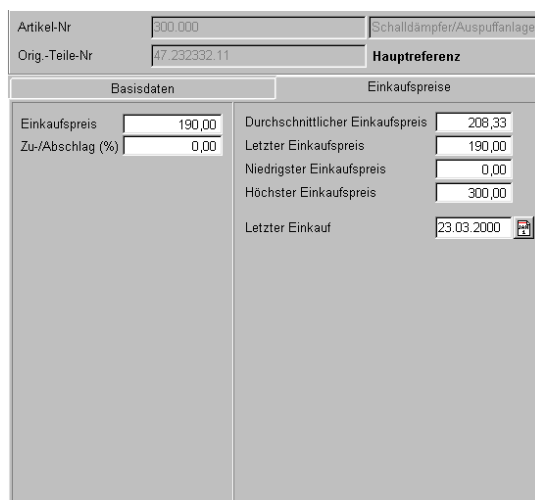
Artikel-Nr 300.000 Schalldämpfer/Auspuffanlage

Orig.-Teile-Nr 47.232332.11 Hauptreferenz

Basisdaten

Einkaufspreise

Einkaufspreis 190,00

Zu-/Abschlag (%) 0,00

Durchschnittlicher Einkaufspreis 208,33

Letzter Einkaufspreis 190,00

Niedrigster Einkaufspreis 0,00

Höchster Einkaufspreis 300,00

Letzter Einkauf 23.03.2000